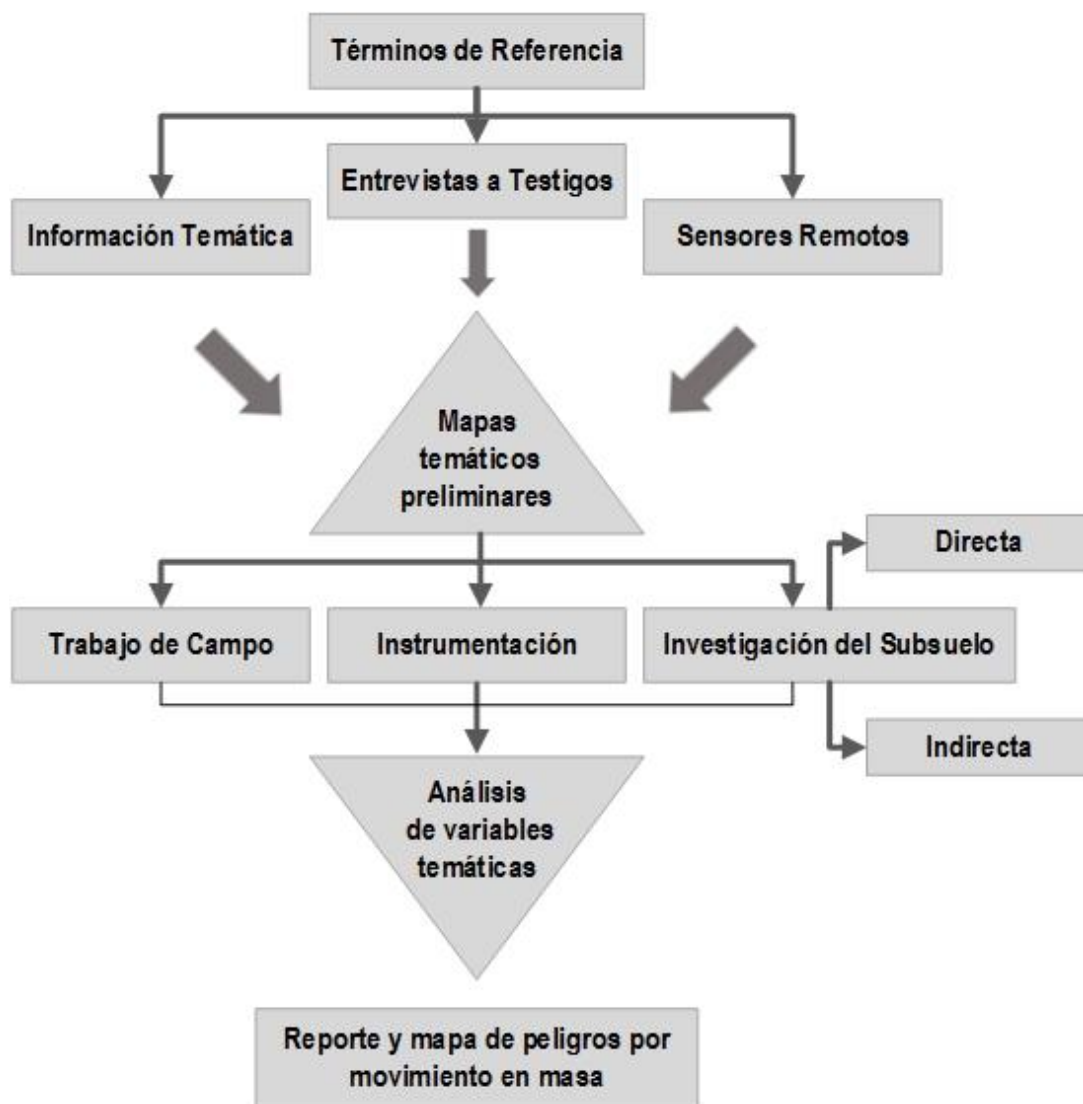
Términos de Referencia

Entrevistas a Testigos

Información Temática

Sensores Remotos

Mapas temáticos preliminares

Directa

Trabajo de Campo

Instrumentación

Investigación del Subsuelo

Indirecta

Análisis de variables temáticas

Reporte y mapa de peligros por movimiento en masa